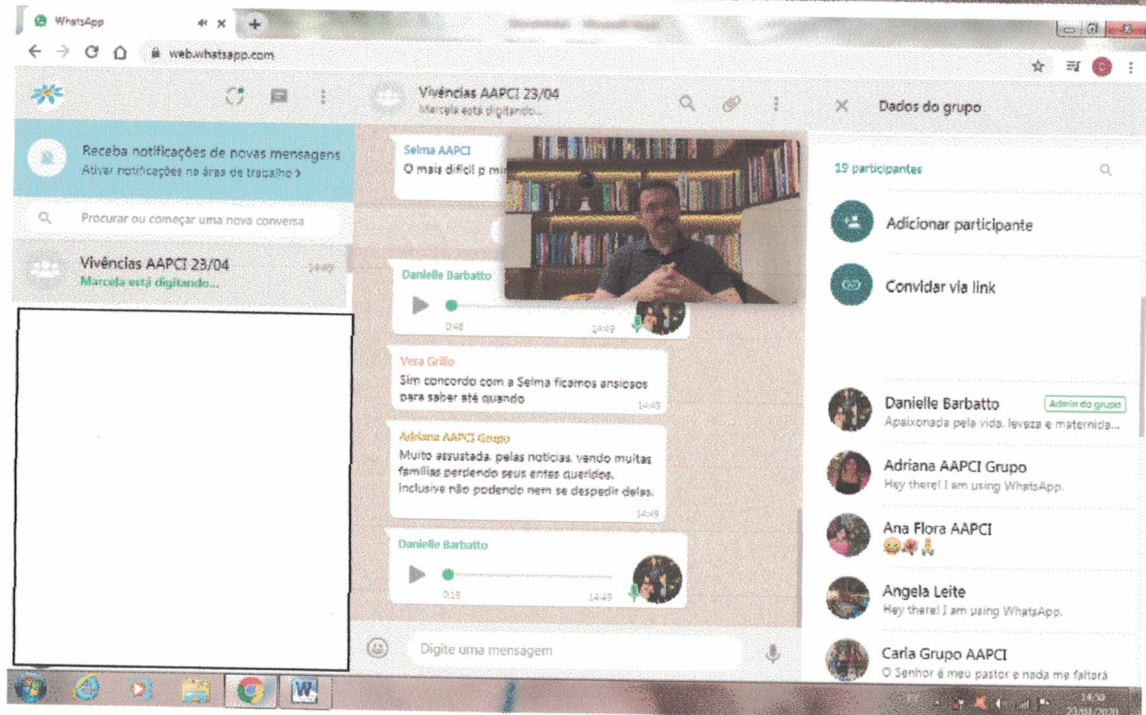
WhatsApp

web.whatsapp.com

Receba notificações de novas mensagens
Ativar notificações na área de trabalho >

Procurar ou começar uma nova conversa

Vivências AAPCI 23/04 14:49
Marcela está digitando...

Vivências AAPCI 23/04
Marcela está digitando...

Selma AAPCI
O mais difícil p mi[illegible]

Danielle Barbatto
0:48 14:49

Vera Grillo
Sim concordo com a Selma ficamos ansiosos para saber até quando 14:49

Adriana AAPCI Grupo
Muito assustada, pelas noticias, vendo muitas famílias perdendo seus entes queridos, inclusive não podendo nem se despedir delas. 14:49

Danielle Barbatto
0:18 14:49

Digite uma mensagem

Dados do grupo

19 participantes

Adicionar participante

Convidar via link

Danielle Barbatto Admin do grupo
Apaixonada pela vida, leveza e maternida...

Adriana AAPCI Grupo
Hey there! I am using WhatsApp.

Ana Flora AAPCI
😂🌺🙏

Angela Leite
Hey there! I am using WhatsApp.

Carla Grupo AAPCI
O Senhor é meu pastor e nada me faltará

14:50
23/04/2020